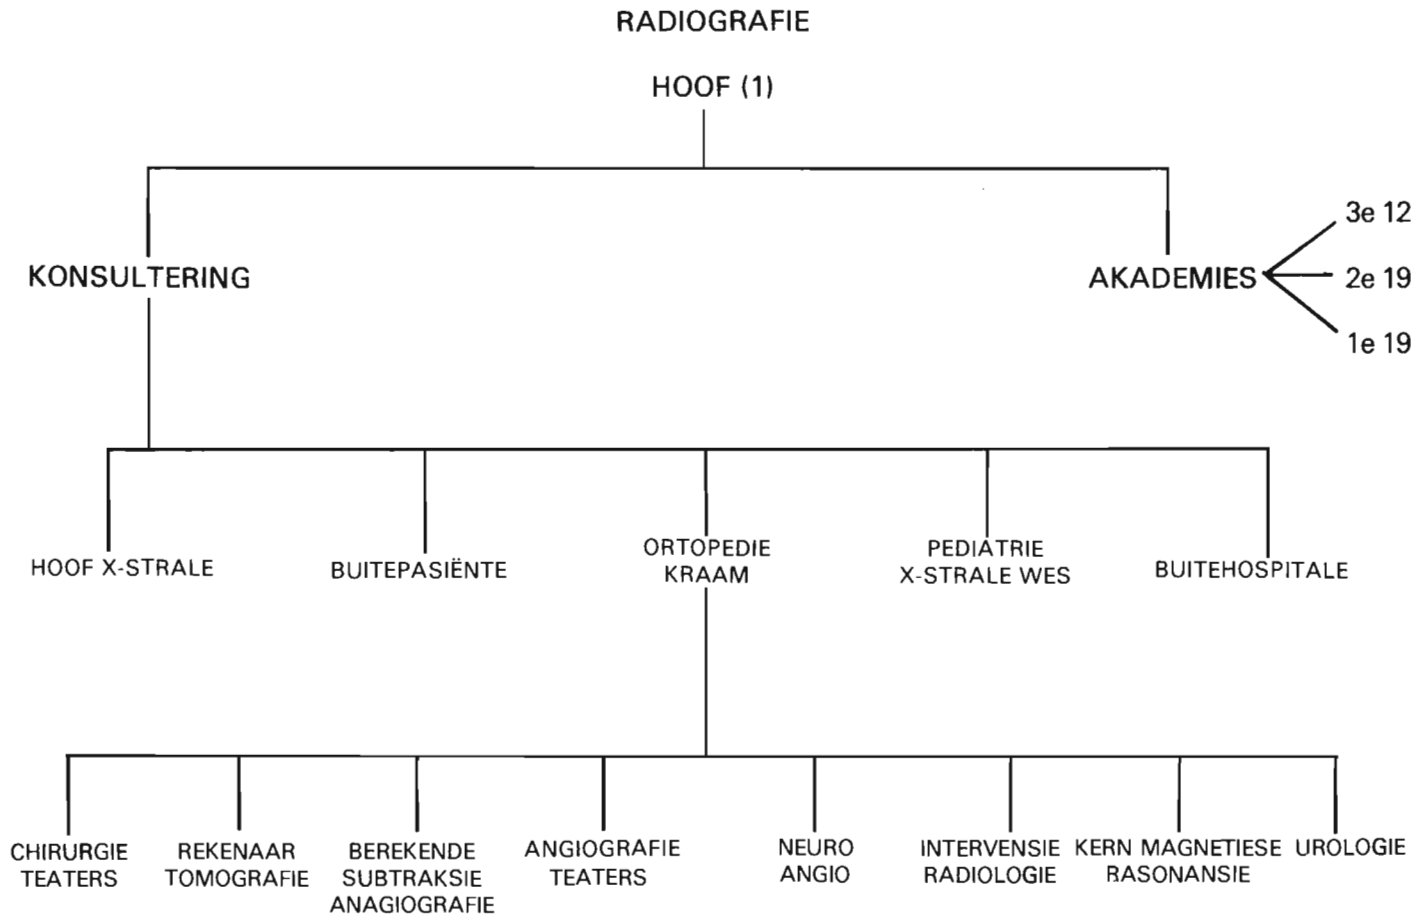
RADIOGRAFIE

HOOF (1)

KONSULTERING

AKADEMIES

3e 12

2e 19

1e 19

HOOF X-STRALE

BUITEPASIËNTE

ORTOPEDIE KRAAM

PEDIATRIE X-STRALE WES

BUITEHOSPITALE

CHIRURGIE TEATERS

REKENAAR TOMOGRAFIE

BEREKENDE SUBTRAKSIE ANAGIOGRAFIE

ANGIOGRAFIE TEATERS

NEURO ANGIO

INTERVENSIE RADIOLOGIE

KERN MAGNETIESE RASONANSIE

UROLOGIE